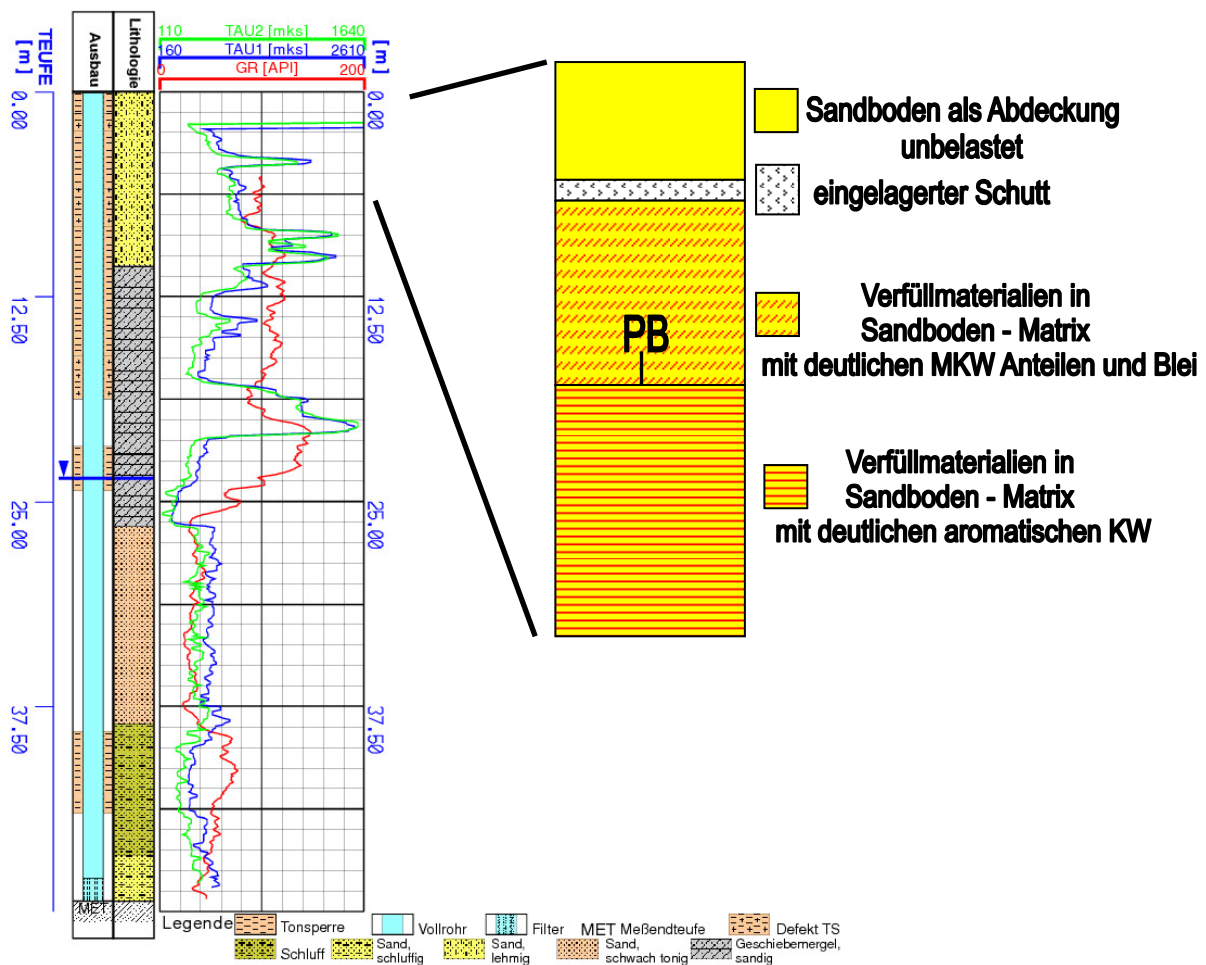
TEUFE [m]

Ausbau

Lithologie

110 TAU2 [mks] 1640
160 TAU1 [mks] 2610
0 GR [API] 200

[m]

0.00
12.50
25.00
37.50

0.00
12.50
25.00
37.50

MET

Sandboden als Abdeckung unbelastet

eingelagerter Schutt

Verfüllmaterialien in Sandboden - Matrix mit deutlichen MKW Anteilen und Blei

PB

Verfüllmaterialien in Sandboden - Matrix mit deutlichen aromatischen KW

Legende Tonsperre Vollrohr Filter MET Meßendteufe Defekt TS
Schluff Sand, schluffig Sand, lehmig Sand, schwach tonig Geschiebemergel, sandig